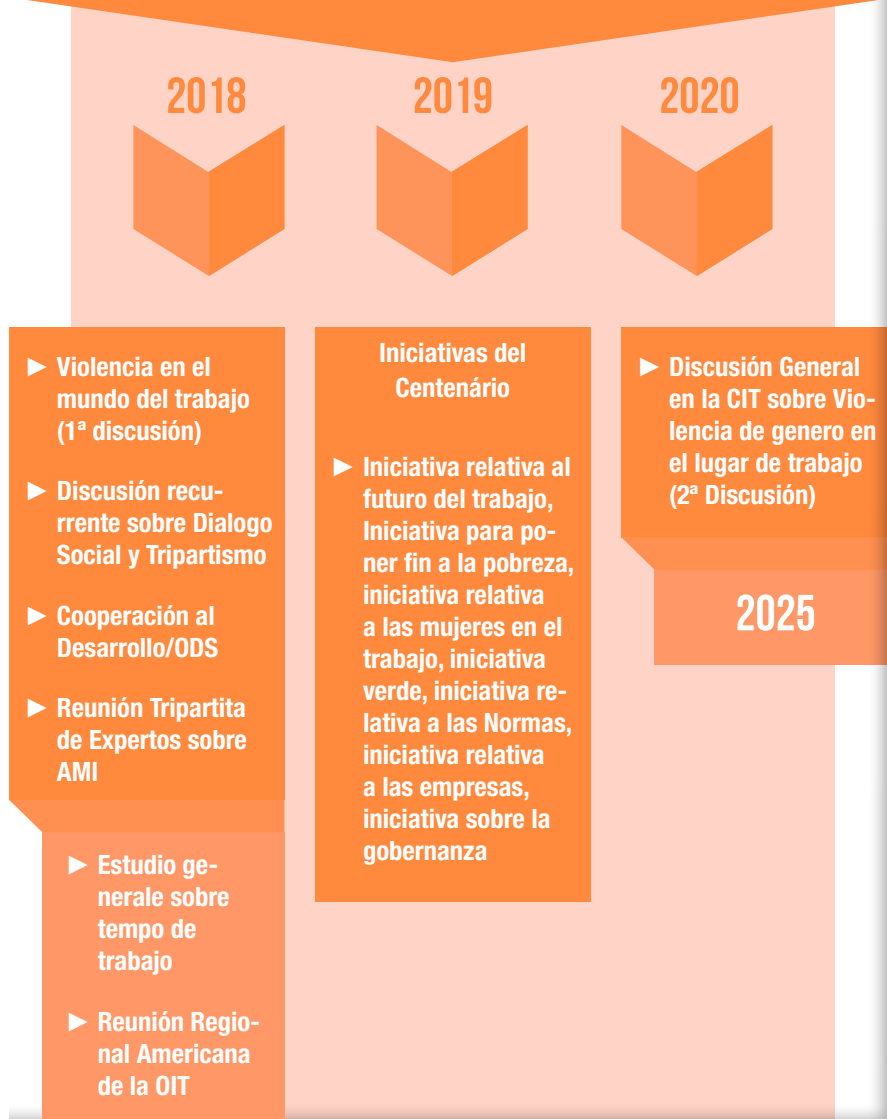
2018

2019

2020

► Violencia en el mundo del trabajo (1ª discusión)

► Discusión recurrente sobre Dialogo Social y Tripartismo

► Cooperación al Desarrollo/ODS

► Reunión Tripartita de Expertos sobre AMI

► Estudio generale sobre tempo de trabajo

► Reunión Regional Americana de la OIT

Iniciativas del Centenário

► Iniciativa relativa al futuro del trabajo, Iniciativa para poner fin a la pobreza, iniciativa relativa a las mujeres en el trabajo, iniciativa verde, iniciativa relativa a las Normas, iniciativa relativa a las empresas, iniciativa sobre la gobernanza

► Discusión General en la CIT sobre Violencia de genero en el lugar de trabajo (2ª Discusión)

2025